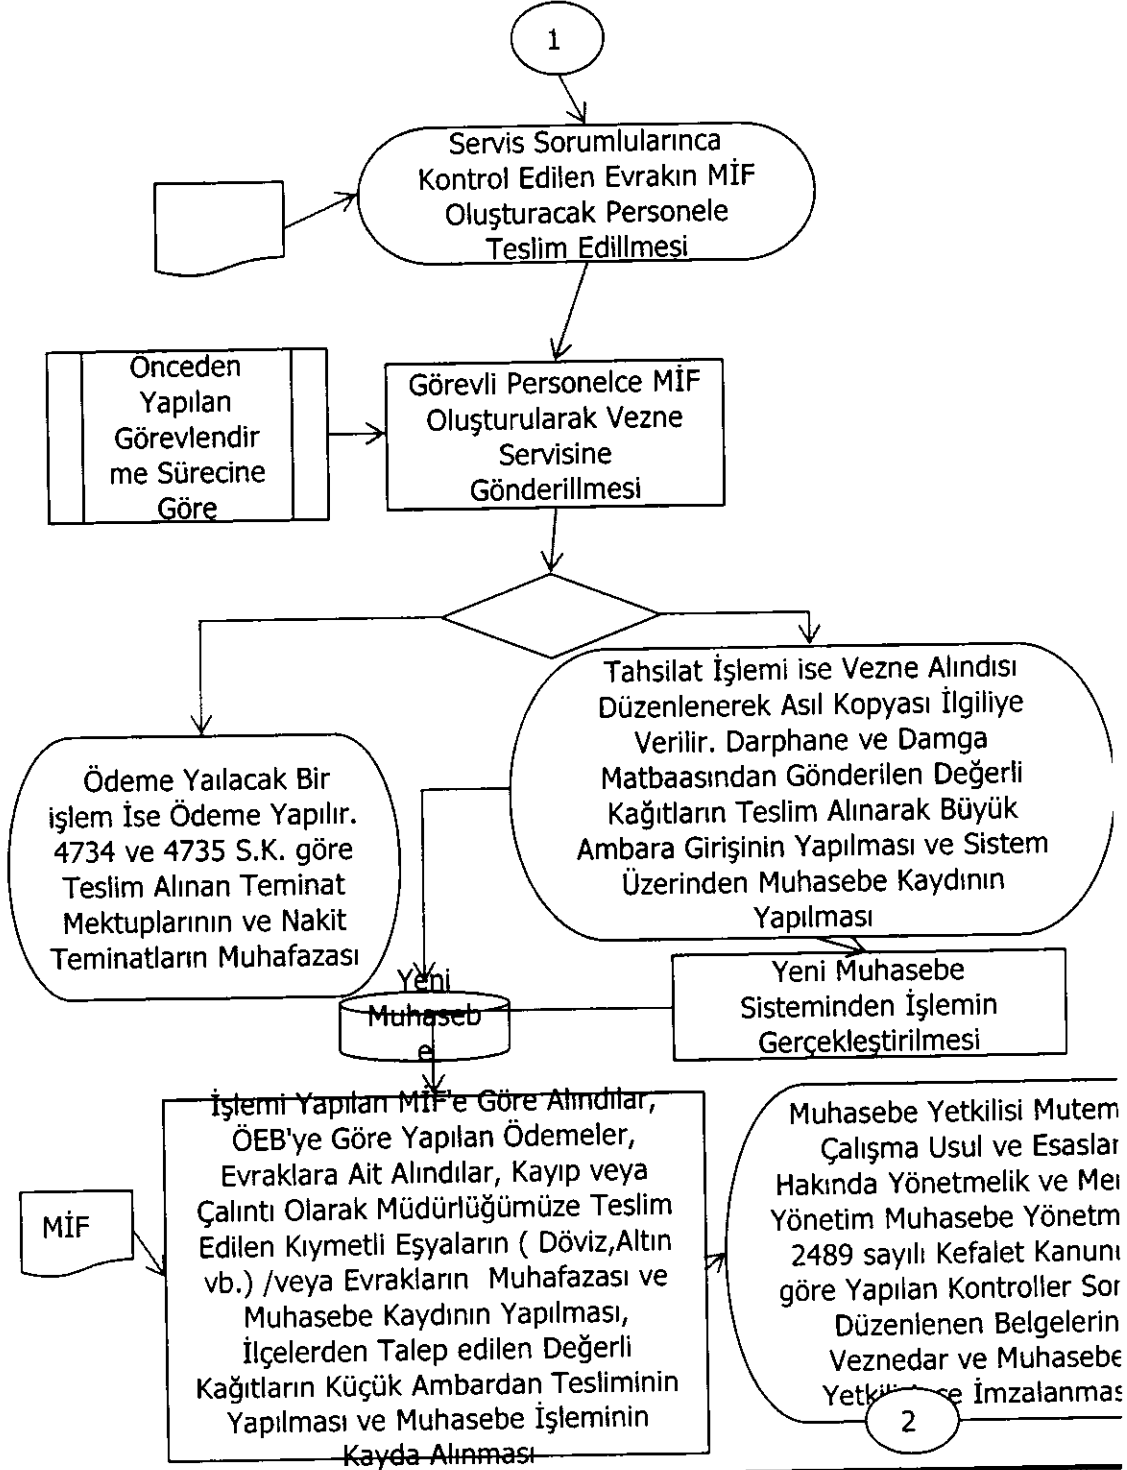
1

Servis Sorumlularınca Kontrol Edilen Evrakın MİF Oluşturacak Personele Teslim Edillmesi

Önceden Yapılan Görevlendirme Sürecine Göre

Görevli Personelce MİF Oluşturularak Vezne Servisine Gönderillmesi

Ödeme Yaılacak Bir işlem İse Ödeme Yapılır. 4734 ve 4735 S.K. göre Teslim Alınan Teminat Mektuplarının ve Nakit Teminatların Muhafazası

Tahsilat İşlemi ise Vezne Alındısı Düzenlenerek Asıl Kopyası İlgiliye Verilir. Darphane ve Damga Matbaasından Gönderilen Değerli Kağıtların Teslim Alınarak Büyük Ambara Girişinin Yapılması ve Sistem Üzerinden Muhasebe Kaydının Yapılması

Yeni Muhasebe

Yeni Muhasebe Sisteminden İşlemin Gerçekleştirilmesi

MİF

İşlemi Yapılan MİF'e Göre Alındılar, ÖEB'ye Göre Yapılan Ödemeler, Evraklara Ait Alındılar, Kayıp veya Çalıntı Olarak Müdürlüğümüze Teslim Edilen Kıymetli Eşyaların ( Döviz,Altın vb.) /veya Evrakların Muhafazası ve Muhasebe Kaydının Yapılması, İlçelerden Talep edilen Değerli Kağıtların Küçük Ambardan Tesliminin Yapılması ve Muhasebe İşleminin Kayda Alınması

Muhasebe Yetkilisi Mutem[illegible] Çalışma Usul ve Esasla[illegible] Hakında Yönetmelik ve Me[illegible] Yönetim Muhasebe Yönetm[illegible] 2489 sayılı Kefalet Kanun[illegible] göre Yapılan Kontroller So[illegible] Düzenlenen Belgelerin Veznedar ve Muhasebe Yetk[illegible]e İmzalanmas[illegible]

2